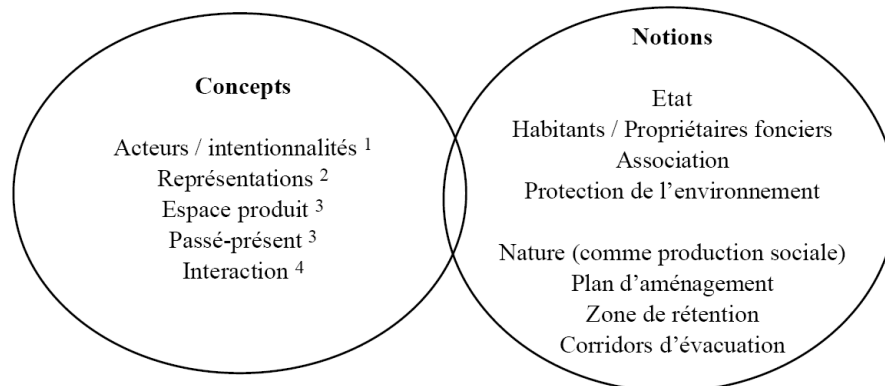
Concepts

Acteurs / intentionnalités $^1$
Représentations $^2$
Espace produit $^3$
Passé-présent $^3$
Interaction $^4$

Notions

Etat
Habitants / Propriétaires fonciers
Association
Protection de l'environnement

Nature (comme production sociale)
Plan d'aménagement
Zone de rétention
Corridors d'évacuation